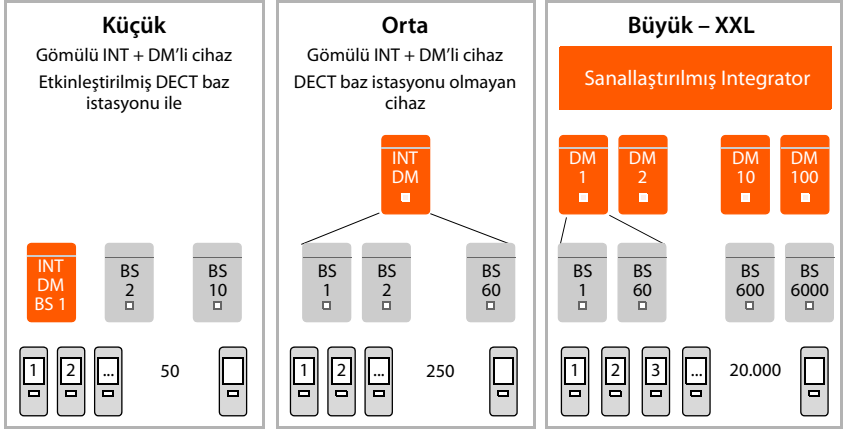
Küçük

Gömülü INT + DM'li cihaz

Etkinleştirilmiş DECT baz istasyonu ile

INT
DM
BS 1

BS
2

BS
10

1 2 ... 50

Orta

Gömülü INT + DM'li cihaz

DECT baz istasyonu olmayan cihaz

INT
DM

BS
1

BS
2

BS
60

1 2 ... 250

Büyük – XXL

Sanallaştırılmış Integrator

DM
1

DM
2

DM
10

DM
100

BS
1

BS
60

BS
600

BS
6000

1 2 3 ... 20.000